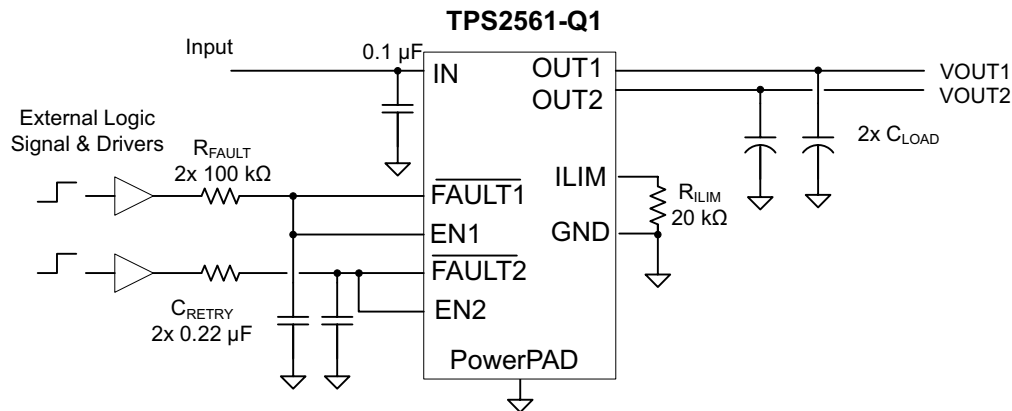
TPS2561-Q1

Input

0.1 µF

IN

OUT1

OUT2

VOUT1

VOUT2

External Logic Signal & Drivers

$R_{FAULT}$
2x 100 kΩ

2x $C_{LOAD}$

ILIM

$R_{ILIM}$
20 kΩ

$\overline{FAULT1}$

EN1

GND

$\overline{FAULT2}$

EN2

$C_{RETRY}$
2x 0.22 µF

PowerPAD